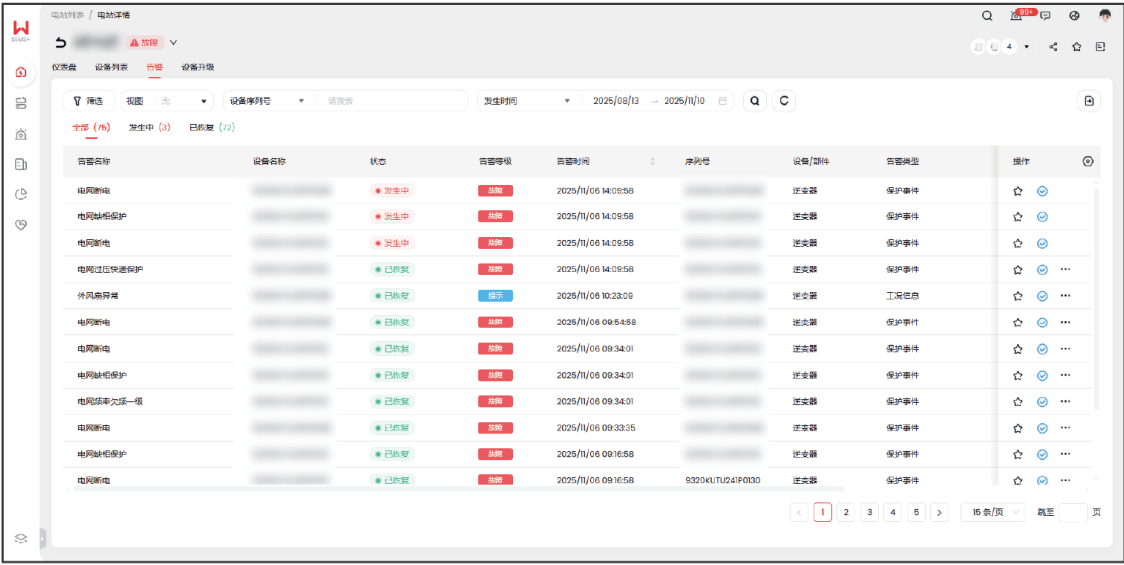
电站列表 / 电站详情

99+

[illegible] 故障

4

仪表盘 设备列表 告警 设备升级

筛选 视图 无 设备序列号 请搜索 发生时间 2025/08/13 → 2025/11/10

全部 (76) 发生中 (3) 已恢复 (72)

| 告警名称 | 设备名称 | 状态 | 告警等级 | 告警时间 | 序列号 | 设备/部件 | 告警类型 | 操作 |
|---|---|---|---|---|---|---|---|---|
| 电网断电 | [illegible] | 发生中 | 故障 | 2025/11/06 14:09:58 | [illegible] | 逆变器 | 保护事件 | |
| 电网缺相保护 | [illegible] | 发生中 | 故障 | 2025/11/06 14:09:58 | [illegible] | 逆变器 | 保护事件 | |
| 电网断电 | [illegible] | 发生中 | 故障 | 2025/11/06 14:09:58 | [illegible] | 逆变器 | 保护事件 | |
| 电网过压快速保护 | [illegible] | 已恢复 | 故障 | 2025/11/06 14:09:58 | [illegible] | 逆变器 | 保护事件 | ··· |
| 外风扇异常 | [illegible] | 已恢复 | 提示 | 2025/11/06 10:23:09 | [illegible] | 逆变器 | 工况信息 | ··· |
| 电网断电 | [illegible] | 已恢复 | 故障 | 2025/11/06 09:54:58 | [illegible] | 逆变器 | 保护事件 | ··· |
| 电网断电 | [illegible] | 已恢复 | 故障 | 2025/11/06 09:34:01 | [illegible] | 逆变器 | 保护事件 | ··· |
| 电网缺相保护 | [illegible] | 已恢复 | 故障 | 2025/11/06 09:34:01 | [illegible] | 逆变器 | 保护事件 | ··· |
| 电网频率欠保一级 | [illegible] | 已恢复 | 故障 | 2025/11/06 09:34:01 | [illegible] | 逆变器 | 保护事件 | ··· |
| 电网断电 | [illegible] | 已恢复 | 故障 | 2025/11/06 09:33:35 | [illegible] | 逆变器 | 保护事件 | ··· |
| 电网缺相保护 | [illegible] | 已恢复 | 故障 | 2025/11/06 09:16:58 | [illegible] | 逆变器 | 保护事件 | ··· |
| 电网断电 | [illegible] | 已恢复 | 故障 | 2025/11/06 09:16:58 | 9320KUTU241P0130 | 逆变器 | 保护事件 | ··· |

< 1 2 3 4 5 > 15 条/页 跳至 页